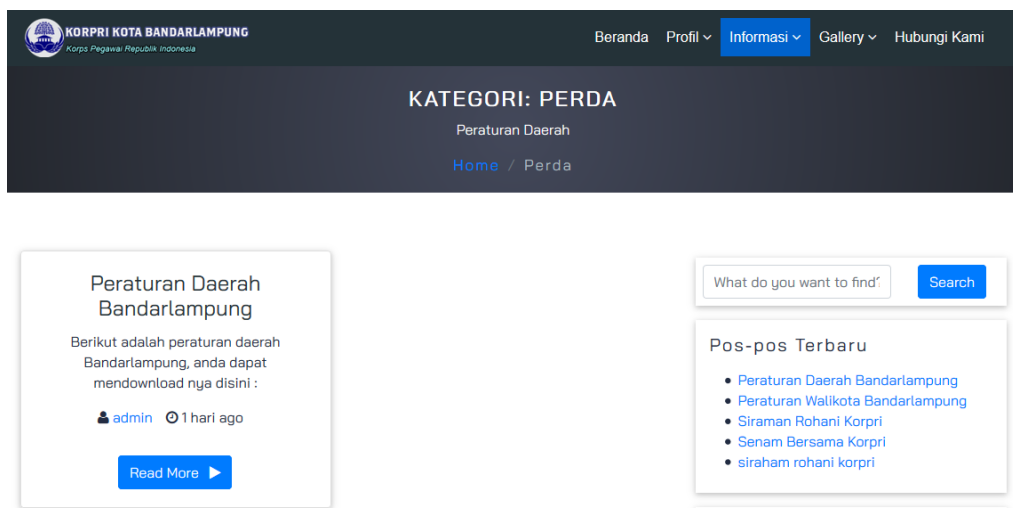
KORPRI KOTA BANDARLAMPUNG
Korps Pegawai Republik Indonesia

Beranda Profil Informasi Gallery Hubungi Kami

KATEGORI: PERDA

Peraturan Daerah

Home / Perda

Peraturan Daerah Bandarlampung

Berikut adalah peraturan daerah Bandarlampung, anda dapat mendownload nya disini :

admin 1 hari ago

Read More

What do you want to find'

Search

Pos-pos Terbaru

- Peraturan Daerah Bandarlampung
- Peraturan Walikota Bandarlampung
- Siraman Rohani Korpri
- Senam Bersama Korpri
- siraham rohani korpri